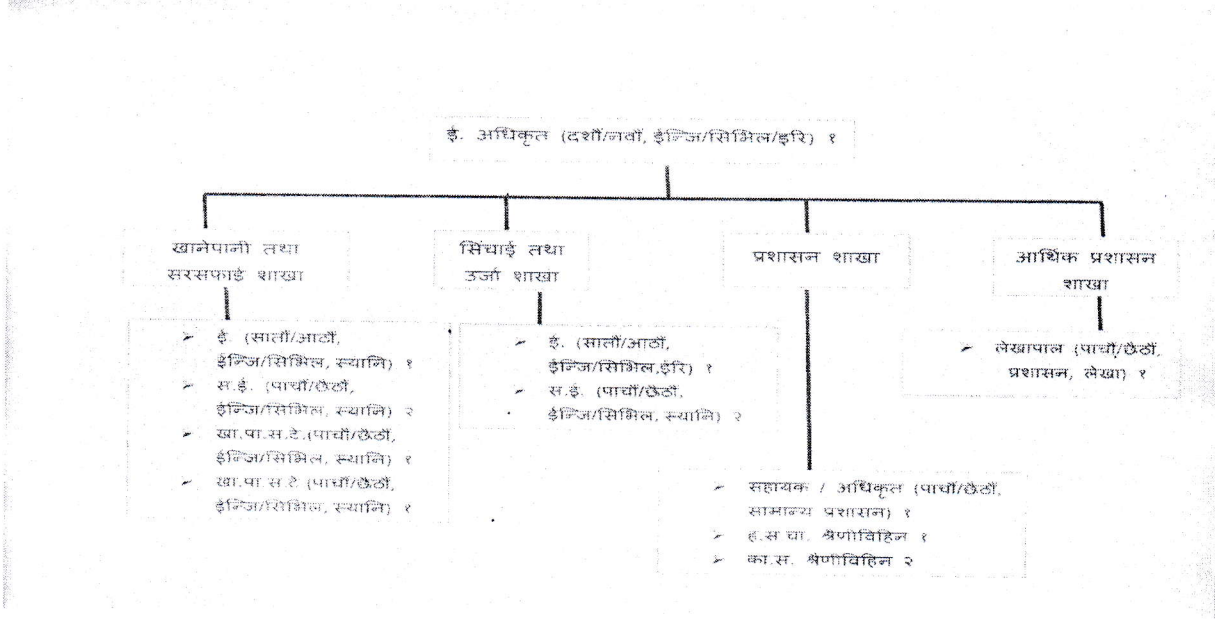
ई. अधिकृत (दशौं/नवौं, ईन्जि/सिभिल/इरि) १

खानेपानी तथा सरसफाई शाखा

➢ ई. (सातौं/आठौं, ईन्जि/सिभिल, स्यानि) १
➢ स.ई. (पाचौं/छैठौं, ईन्जि/सिभिल, स्यानि) २
➢ खा.पा.स.टे.(पाचौं/छैठौं, ईन्जि/सिभिल, स्यानि) १
➢ खा.पा.स.टे (पाचौं/छैठौं, ईन्जि/सिभिल, स्यानि) १

सिंचाई तथा उर्जा शाखा

➢ ई. (सातौं/आठौं, ईन्जि/सिभिल,ईरि) १
➢ स.ई. (पाचौं/छैठौं, ईन्जि/सिभिल, स्यानि) २

प्रशासन शाखा

➢ सहायक / अधिकृत (पाचौं/छैठौं, सामान्य प्रशासन) १
➢ ह.स.चा. श्रेणीविहिन १
➢ का.स. श्रेणीविहिन २

आर्थिक प्रशासन शाखा

➢ लेखापाल (पाचौं/छैठौं, प्रशासन, लेखा) १